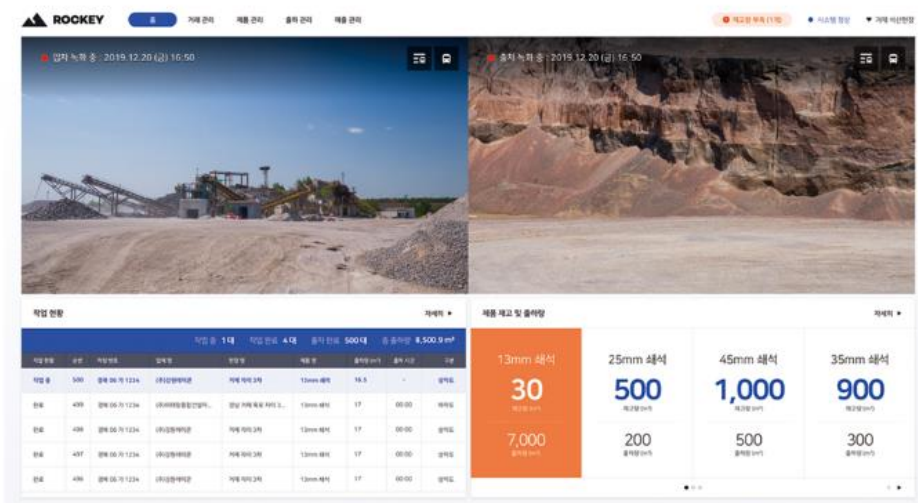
ROCKEY
홈 거래 관리 제품 관리 출하 관리 매출 관리
재고량 부족 (1개) 시스템 정상 거제 석산현장

입차 녹화 중 : 2019.12.20 (금) 16:50
출차 녹화 중 : 2019.12.20 (금) 16:50

작업 현황
자세히 ▸
작업 중 1대 작업 완료 4대 출차 완료 500대 총 출하량 8,500.9 m³

| 작업 현황 | 순번 | 차량번호 | 업체명 | 현장명 | 제품명 | 출하량 (m³) | 출차 시간 | 구분 |
|---|---|---|---|---|---|---|---|---|
| 작업 중 | 500 | 경북 06 가 1234 | (주)삼원레미콘 | 거제 자이 3차 | 13mm 쇄석 | 16.5 | - | 상차도 |
| 완료 | 499 | 경북 06 가 1234 | (주)태영종합건설자... | 경남 거제 목포 자이 3... | 13mm 쇄석 | 17 | 00:00 | 하차도 |
| 완료 | 498 | 경북 06 가 1234 | (주)삼원레미콘 | 거제 자이 3차 | 13mm 쇄석 | 17 | 00:00 | 상차도 |
| 완료 | 497 | 경북 06 가 1234 | (주)삼원레미콘 | 거제 자이 3차 | 13mm 쇄석 | 17 | 00:00 | 상차도 |
| 완료 | 496 | 경북 06 가 1234 | (주)삼원레미콘 | 거제 자이 3차 | 13mm 쇄석 | 17 | 00:00 | 상차도 |

제품 재고 및 출하량
자세히 ▸
13mm 쇄석
30
재고량 (m³)
7,000
출하량 (m³)
25mm 쇄석
500
재고량 (m³)
200
출하량 (m³)
45mm 쇄석
1,000
재고량 (m³)
500
출하량 (m³)
35mm 쇄석
900
재고량 (m³)
300
출하량 (m³)